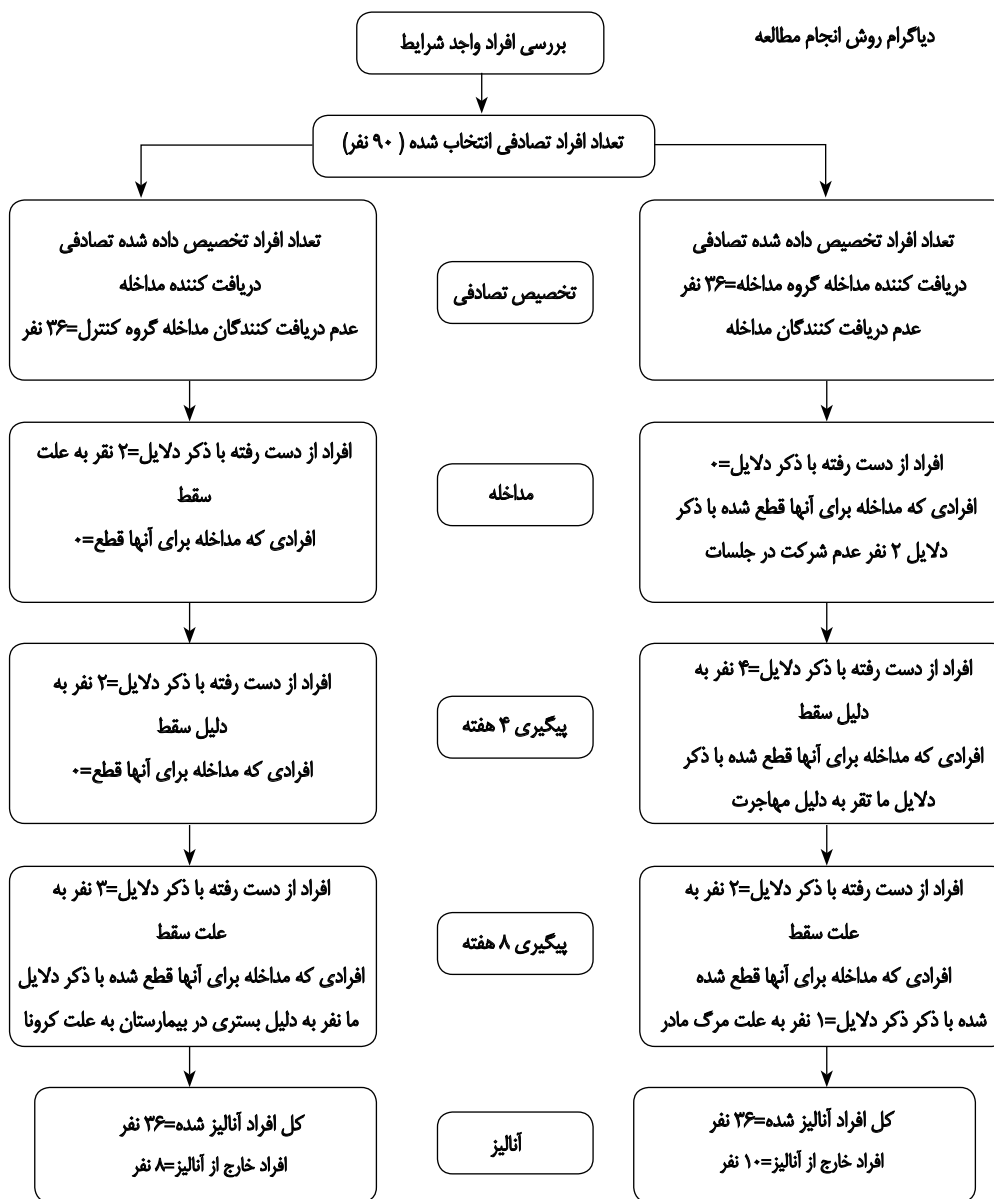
دیاگرام روش انجام مطالعه

بررسی افراد واجد شرایط

تعداد افراد تصادفی انتخاب شده ( ۹۰ نفر)

تعداد افراد تخصیص داده شده تصادفی
دریافت کننده مداخله گروه مداخله=۳۶ نفر
عدم دریافت کنندگان مداخله

تخصیص تصادفی

تعداد افراد تخصیص داده شده تصادفی
دریافت کننده مداخله
عدم دریافت کنندگان مداخله گروه کنترل=۳۶ نفر

افراد از دست رفته با ذکر دلایل=۰
افرادی که مداخله برای آنها قطع شده با ذکر دلایل ۲ نفر عدم شرکت در جلسات

مداخله

افراد از دست رفته با ذکر دلایل=۲ نقر به علت سقط
افرادی که مداخله برای آنها قطع=۰

افراد از دست رفته با ذکر دلایل=۴ نفر به دلیل سقط
افرادی که مداخله برای آنها قطع شده با ذکر دلایل ما تقر به دلیل مهاجرت

پیگیری ۴ هفته

افراد از دست رفته با ذکر دلایل=۲ نفر به دلیل سقط
افرادی که مداخله برای آنها قطع=۰

افراد از دست رفته با ذکر دلایل=۲ نفر به علت سقط
افرادی که مداخله برای آنها قطع شده
شده با ذکر ذکر دلایل=۱ نفر به علت مرگ مادر

پیگیری ۸ هفته

افراد از دست رفته با ذکر دلایل=۳ نفر به علت سقط
افرادی که مداخله برای آنها قطع شده با ذکر دلایل ما نفر به دلیل بستری در بیمارستان به علت کرونا

کل افراد آنالیز شده=۳۶ نفر
افراد خارج از آنالیز=۱۰ نفر

آنالیز

کل افراد آنالیز شده=۳۶ نفر
افراد خارج از آنالیز=۸ نفر